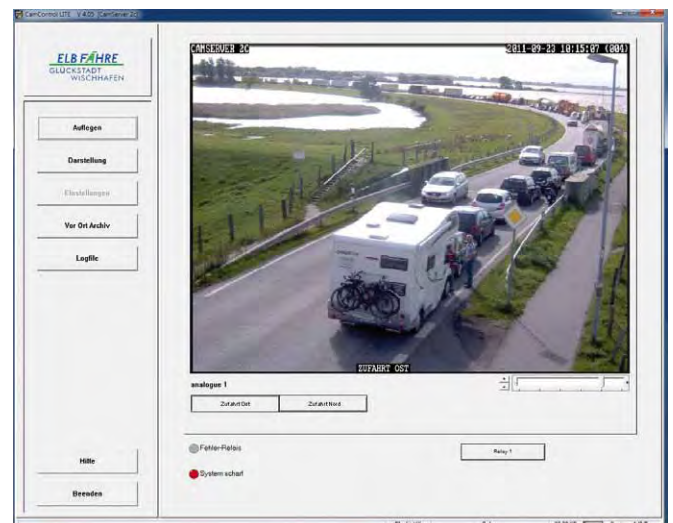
CamControl LITE V 4.65 (CamServer 2)

ELB FÄHRE
GLÜCKSTADT
WISCHHAFEN

Auflegen

Darstellung

Einstellungen

Vor Ort Archiv

Logfile

CAMSERVER 2C
2011-09-23 10:15:07 (004)
ZUFAHRT OST

analogue 1

Zufahrt Ost
Zufahrt Nord

Fehler-Relais

System scharf

Relay 1

Hilfe

Beenden